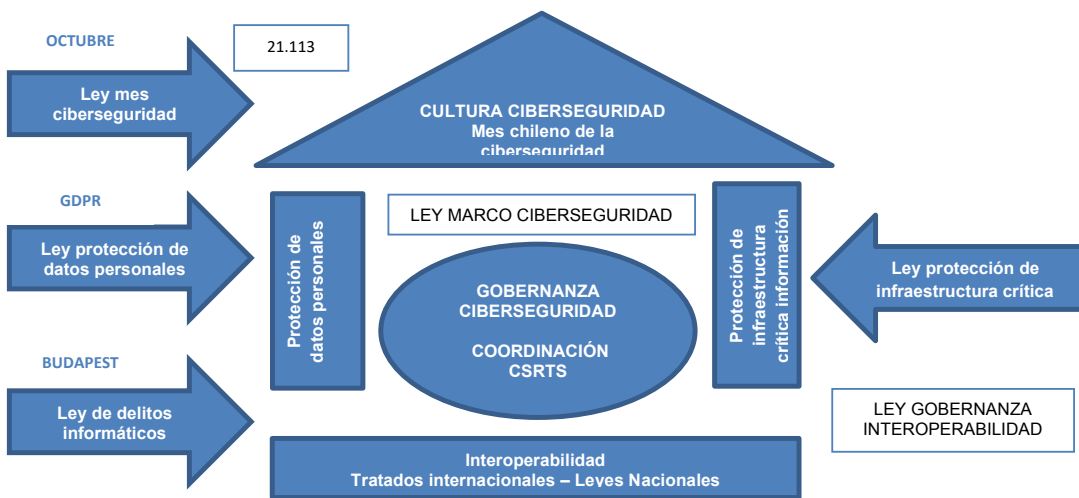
OCTUBRE

21.113

Ley mes ciberseguridad

CULTURA CIBERSEGURIDAD
Mes chileno de la ciberseguridad

GDPR

Ley protección de datos personales

Protección de datos personales

LEY MARCO CIBERSEGURIDAD

Protección de infraestructura crítica información

Ley protección de infraestructura crítica

GOBERNANZA CIBERSEGURIDAD

COORDINACIÓN CSRTS

BUDAPEST

Ley de delitos informáticos

LEY GOBERNANZA INTEROPERABILIDAD

Interoperabilidad
Tratados internacionales – Leyes Nacionales